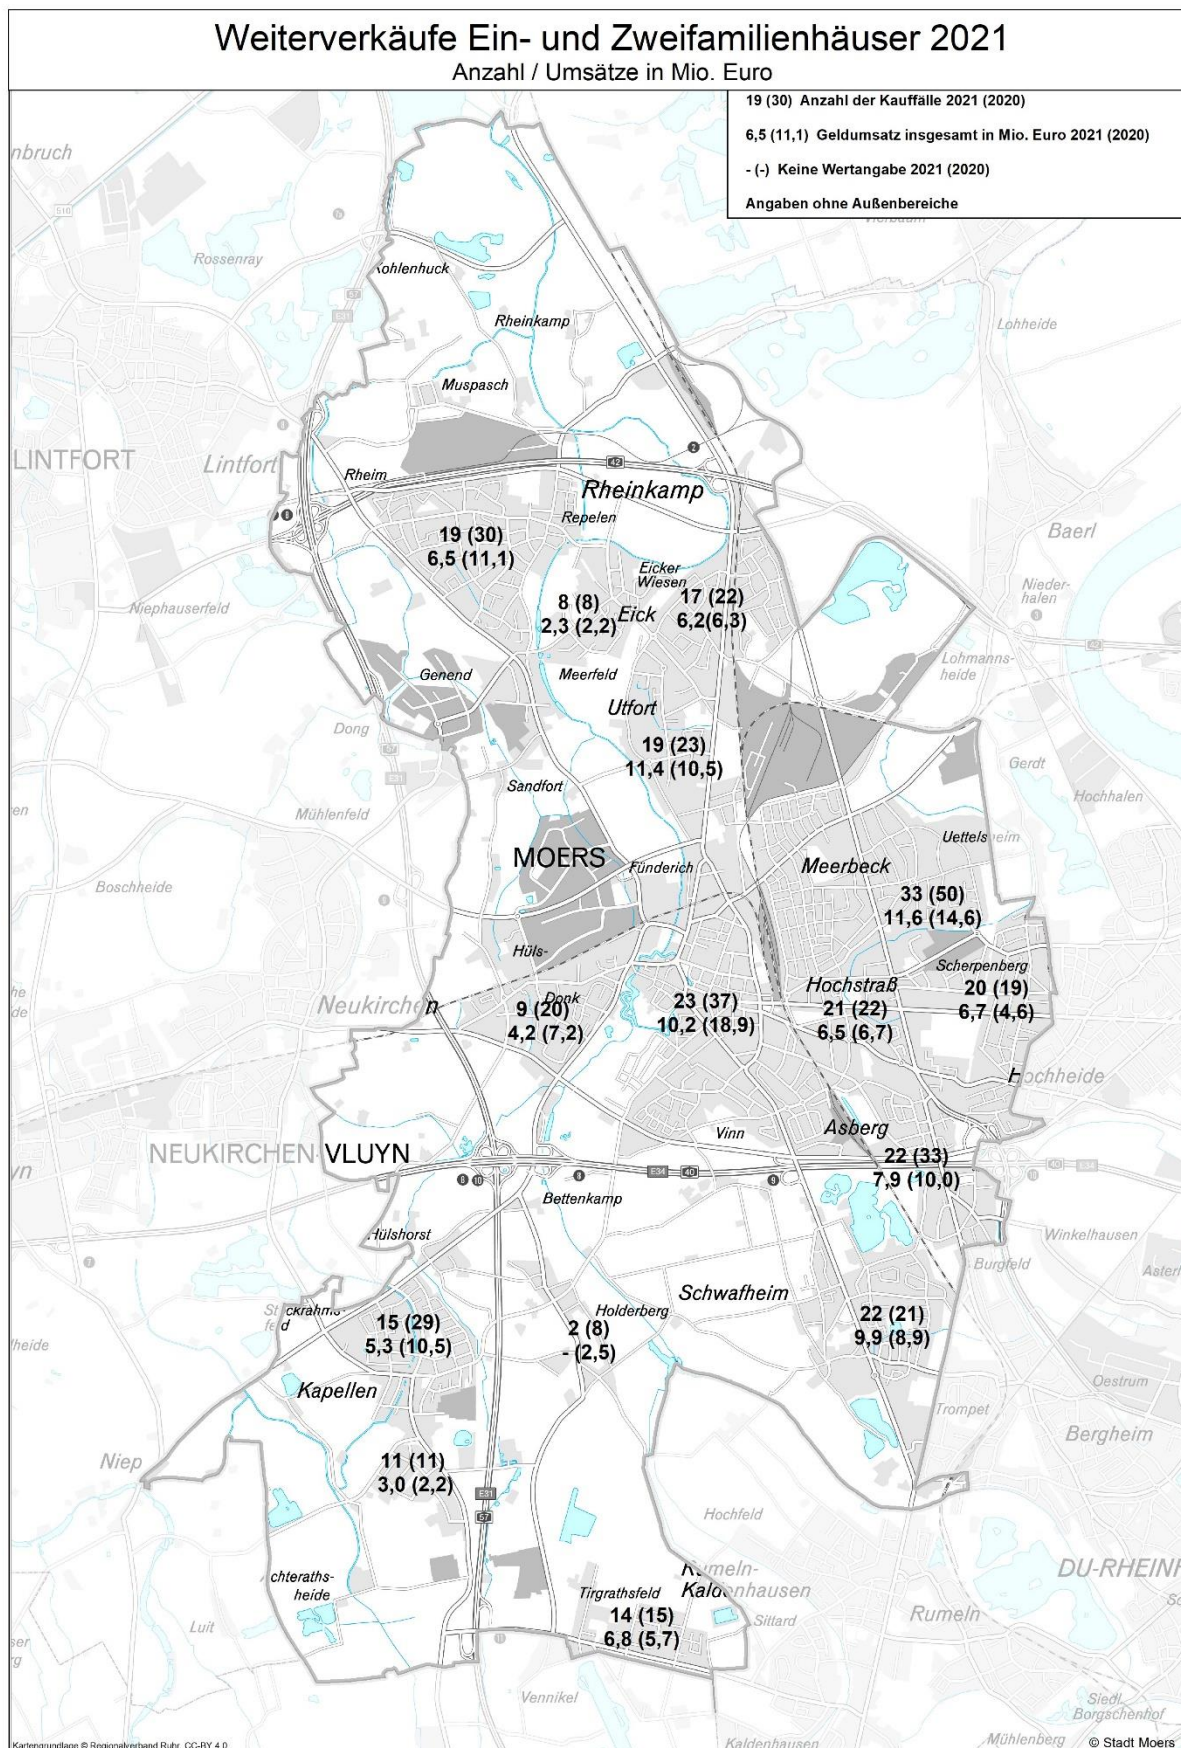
Weiterverkäufe Ein- und Zweifamilienhäuser 2021
Anzahl / Umsätze in Mio. Euro

19 (30) Anzahl der Kauffälle 2021 (2020)
6,5 (11,1) Geldumsatz insgesamt in Mio. Euro 2021 (2020)
- (-) Keine Wertangabe 2021 (2020)
Angaben ohne Außenbereiche

nbruch
Rossenray
Kohlenhuck
Rheinkamp
Lohheide
Muspasch
LINTFORT
Lintfort
Rheim
Rheinkamp
Repelen
19 (30)
6,5 (11,1)
Baerl
Eicker Wiesen
Niephauserfeld
8 (8)
2,3 (2,2)
Eick
17 (22)
6,2(6,3)
Niederhalen
Genend
Meerfeld
Lohmannsheide
Utfort
Dong
19 (23)
11,4 (10,5)
Gerdt
Sandfort
Hochhalen
en
Mühlenfeld
Uettelsheim
MOERS
Fünderich
Meerbeck
Boschheide
33 (50)
11,6 (14,6)
Hüls-
Scherpenberg
Hochstraß
20 (19)
he de
Neukirchen
9 (20)
Donk
4,2 (7,2)
23 (37)
10,2 (18,9)
21 (22)
6,5 (6,7)
6,7 (4,6)
Hochheide
NEUKIRCHEN-VLUYN
Vinn
Asberg
22 (33)
7,9 (10,0)
yn
Bettenkamp
Hülshorst
Winkelhausen
Burgfeld
Asterl
Schwafheim
Stockrahmsfeld
15 (29)
5,3 (10,5)
Holderberg
2 (8)
- (2,5)
22 (21)
9,9 (8,9)
heide
Kapellen
Oestrum
Trompet
Niep
11 (11)
3,0 (2,2)
Bergheim
Hochfeld
chteratheide
Rumeln-Kaldenhausen
DU-RHEINH
Tirgrathsfeld
14 (15)
6,8 (5,7)
Sittard
Rumeln
Luit
Vennikel
Siedl. Borgschenhof
Kaldenhausen
Mühlenberg
Kartengrundlage © Regionalverband Ruhr, CC-BY 4.0
© Stadt Moers